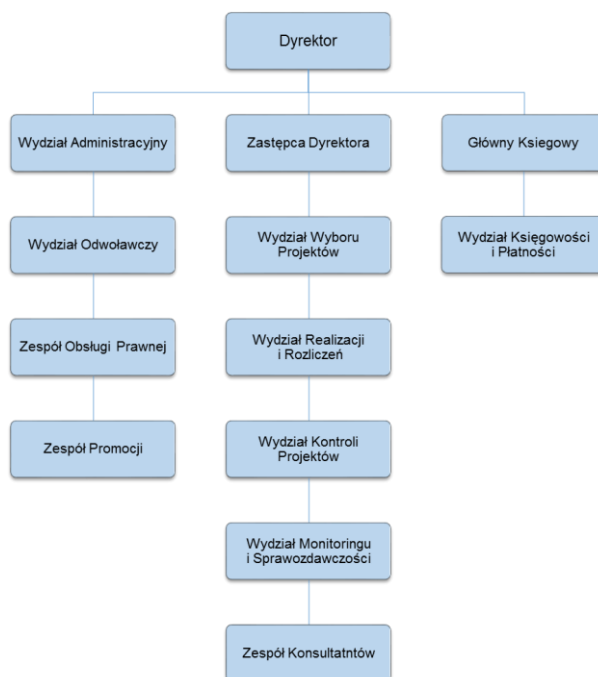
Dyrektor

Wydział Administracyjny

Wydział Odwoławczy

Zespół Obsługi Prawnej

Zespół Promocji

Zastępca Dyrektora

Wydział Wyboru Projektów

Wydział Realizacji i Rozliczeń

Wydział Kontroli Projektów

Wydział Monitoringu i Sprawozdawczości

Zespół Konsultatntów

Główny Księgowy

Wydział Księgowości i Płatności